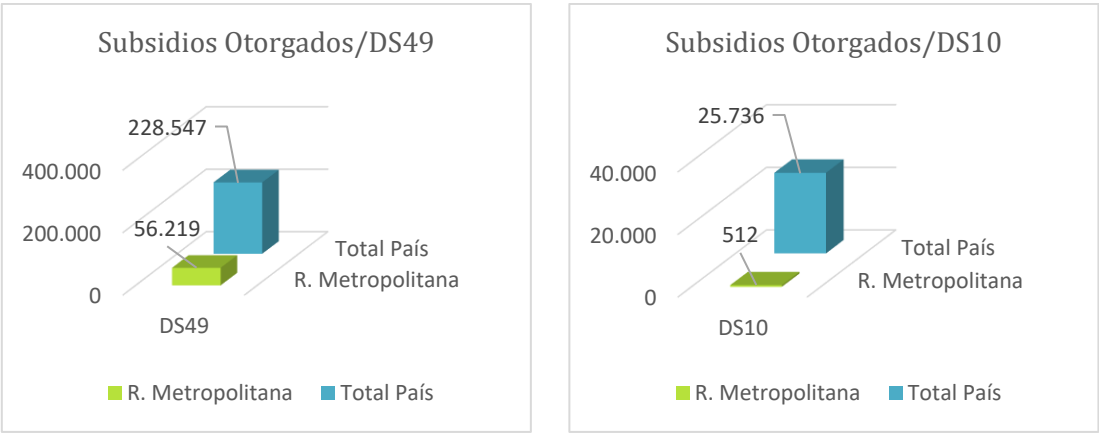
Subsidios Otorgados/DS49

228.547
400.000
56.219
200.000
0
Total País
R. Metropolitana
DS49

R. Metropolitana Total País

Subsidios Otorgados/DS10

25.736
40.000
20.000
512
0
Total País
R. Metropolitana
DS10

R. Metropolitana Total País